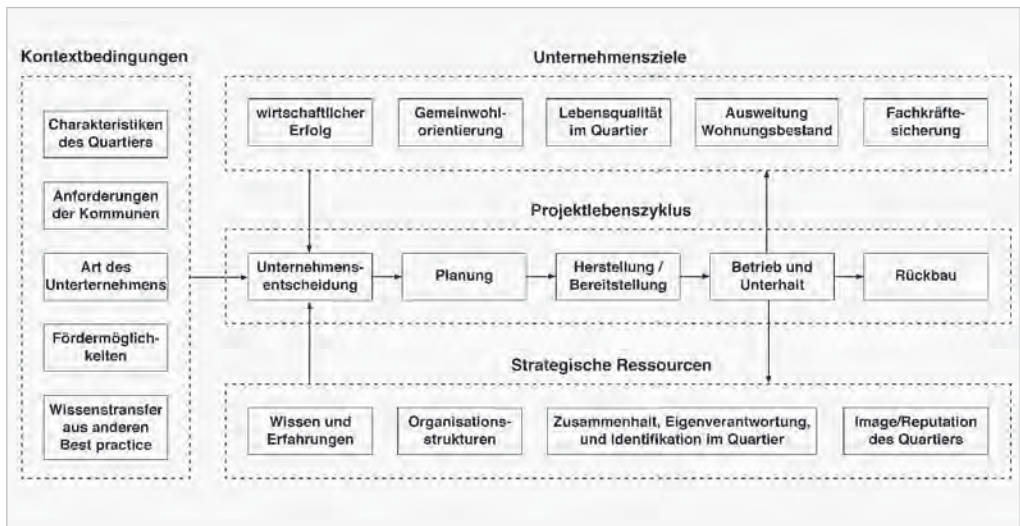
Kontextbedingungen

Charakteristiken des Quartiers

Anforderungen der Kommunen

Art des Unterternehmens

Fördermöglichkeiten

Wissenstransfer aus anderen Best practice

Unternehmensziele

wirtschaftlicher Erfolg

Gemeinwohlorientierung

Lebensqualität im Quartier

Ausweitung Wohnungsbestand

Fachkräftesicherung

Projektlebenszyklus

Unternehmensentscheidung

Planung

Herstellung / Bereitstellung

Betrieb und Unterhalt

Rückbau

Strategische Ressourcen

Wissen und Erfahrungen

Organisationsstrukturen

Zusammenhalt, Eigenverantwortung, und Identifikation im Quartier

Image/Reputation des Quartiers